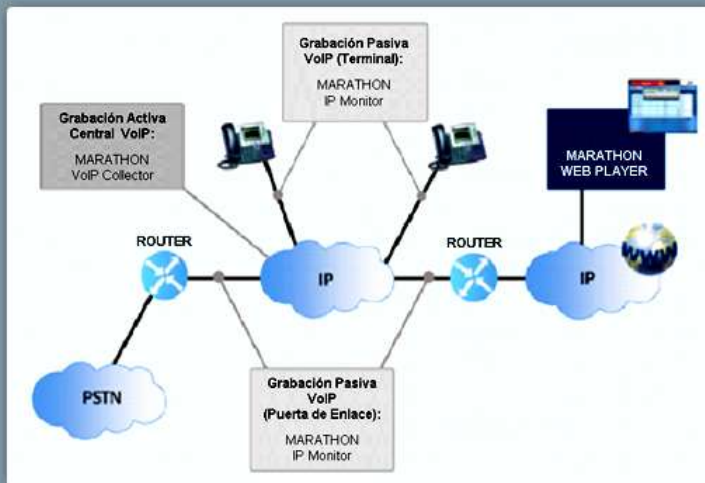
Grabación Pasiva VoIP (Terminal):

MARATHON IP Monitor

Grabación Activa Central VoIP:

MARATHON VoIP Collector

MARATHON WEB PLAYER

ROUTER

IP

ROUTER

IP

PSTN

Grabación Pasiva VoIP (Puerta de Enlace):

MARATHON IP Monitor